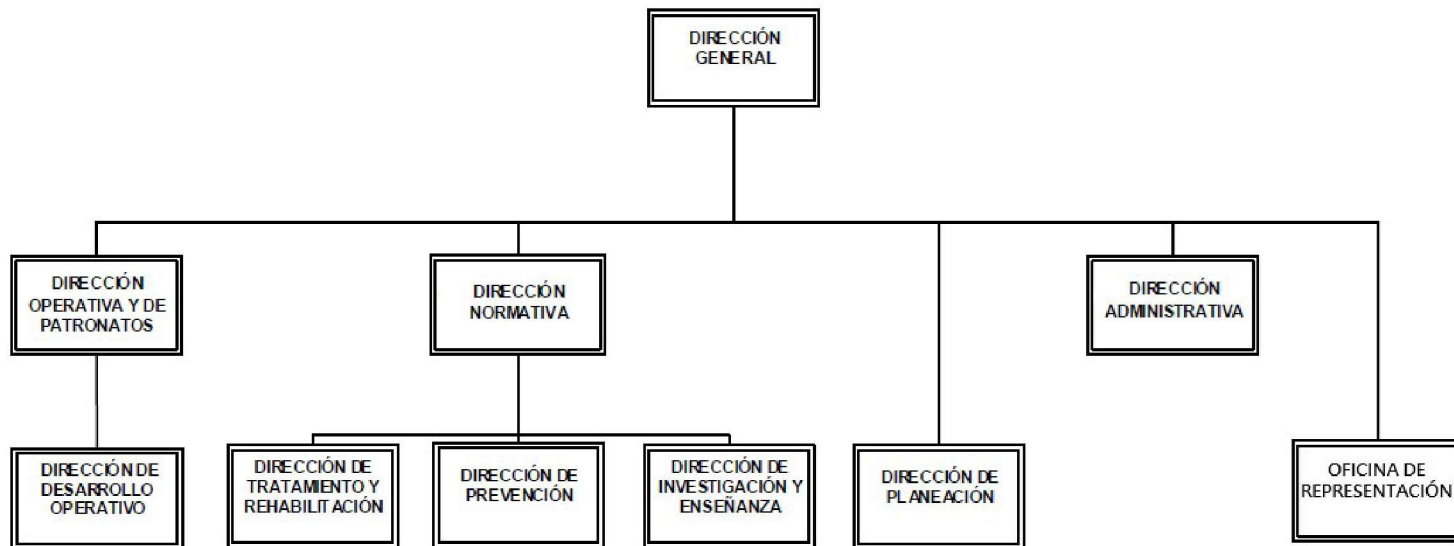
DIRECCIÓN GENERAL

DIRECCIÓN OPERATIVA Y DE PATRONATOS

DIRECCIÓN NORMATIVA

DIRECCIÓN ADMINISTRATIVA

DIRECCIÓN DE DESARROLLO OPERATIVO

DIRECCIÓN DE TRATAMIENTO Y REHABILITACIÓN

DIRECCIÓN DE PREVENCIÓN

DIRECCIÓN DE INVESTIGACIÓN Y ENSEÑANZA

DIRECCIÓN DE PLANEACIÓN

OFICINA DE REPRESENTACIÓN